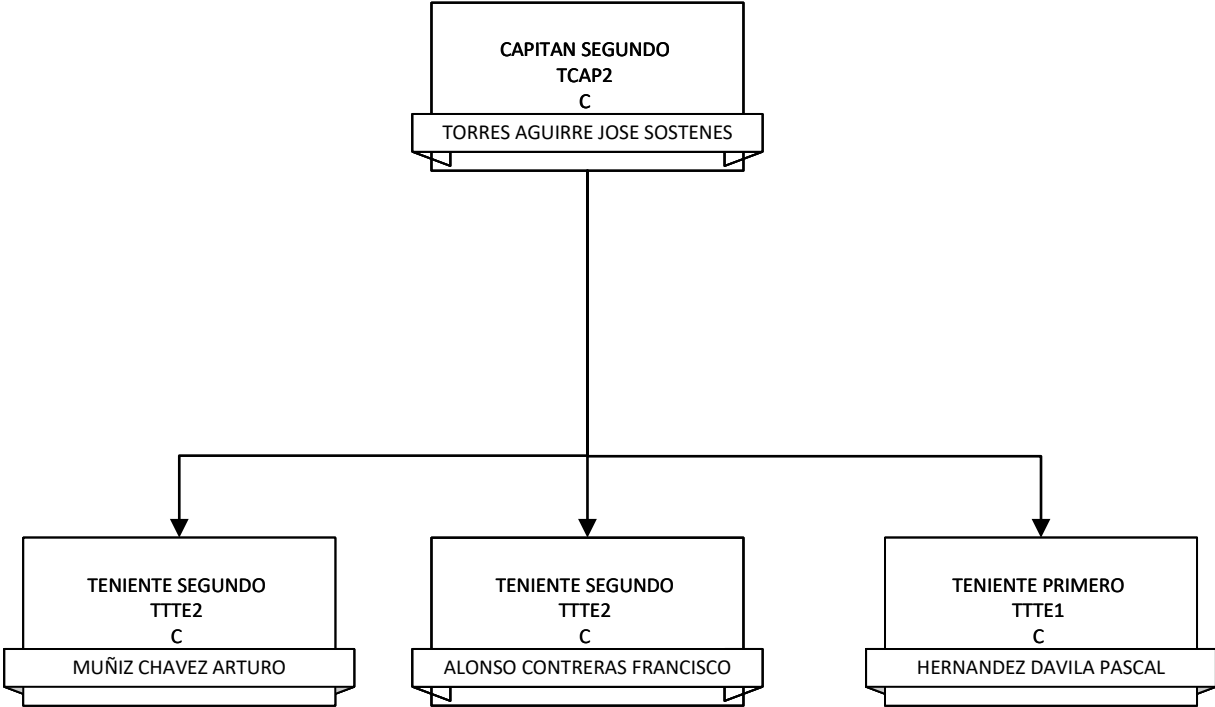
CAPITAN SEGUNDO
TCAP2
C
TORRES AGUIRRE JOSE SOSTENES

TENIENTE SEGUNDO
TTTE2
C
MUÑIZ CHAVEZ ARTURO

TENIENTE SEGUNDO
TTTE2
C
ALONSO CONTRERAS FRANCISCO

TENIENTE PRIMERO
TTTE1
C
HERNANDEZ DAVILA PASCAL